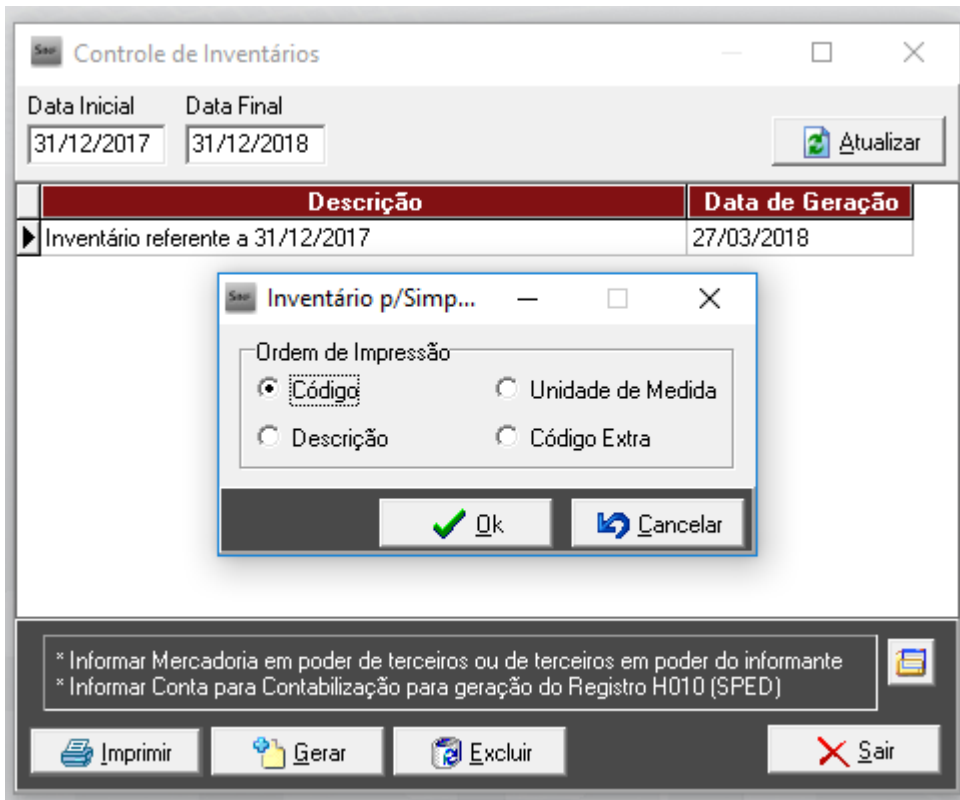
Controle de Inventários

Data Inicial
31/12/2017

Data Final
31/12/2018

Atualizar

| Descrição | Data de Geração |
|---|---|
| Inventário referente a 31/12/2017 | 27/03/2018 |

Inventário p/Simp...

Ordem de Impressão
Código
Unidade de Medida
Descrição
Código Extra

Ok
Cancelar

* Informar Mercadoria em poder de terceiros ou de terceiros em poder do informante
* Informar Conta para Contabilização para geração do Registro H010 (SPED)

Imprimir
Gerar
Excluir
Sair